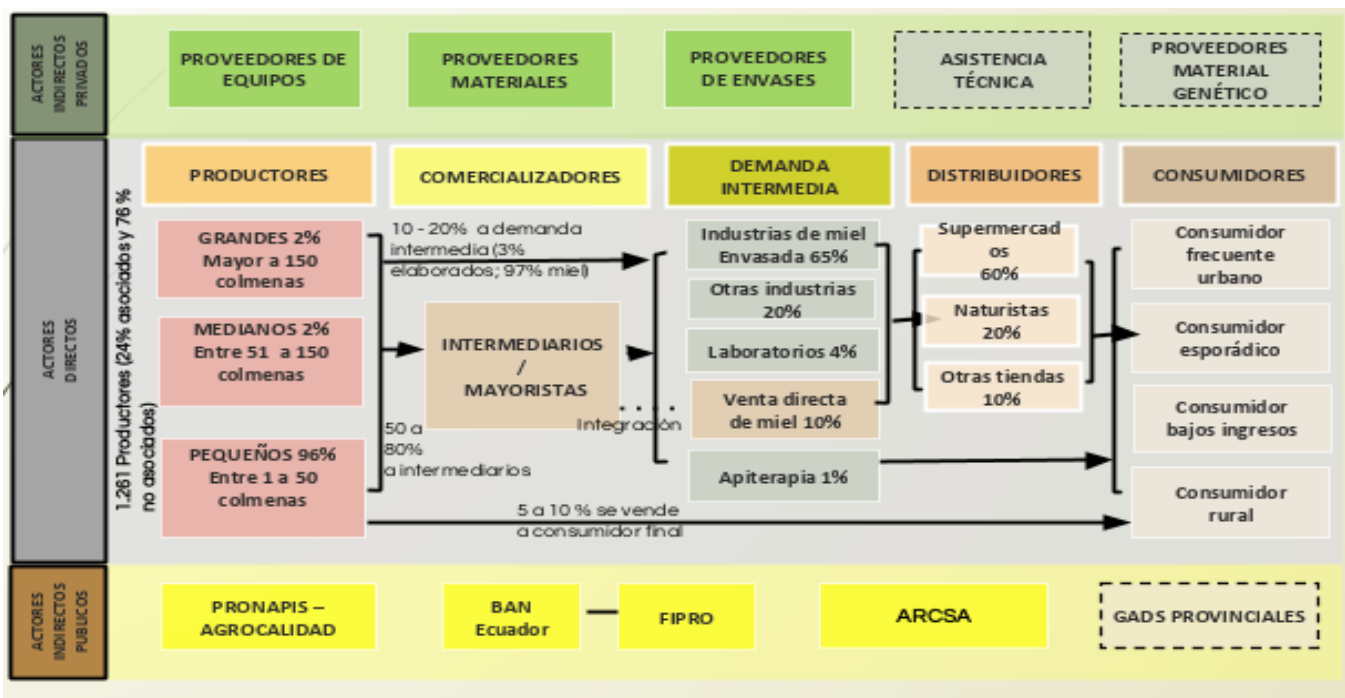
ACTORES INDIRECTOS PRIVADOS

PROVEEDORES DE EQUIPOS

PROVEEDORES MATERIALES

PROVEEDORES DE ENVASES

ASISTENCIA TÉCNICA

PROVEEDORES MATERIAL GENÉTICO

ACTORES DIRECTOS

1.261 Productores (24% asociados y 76 % no asociados)

PRODUCTORES

COMERCIALIZADORES

DEMANDA INTERMEDIA

DISTRIBUIDORES

CONSUMIDORES

GRANDES 2% Mayor a 150 colmenas

MEDIANOS 2% Entre 51 a 150 colmenas

PEQUEÑOS 96% Entre 1 a 50 colmenas

10 - 20% a demanda intermedia (3% elaborados; 97% miel)

INTERMEDIARIOS / MAYORISTAS

50 a 80% a intermediarios

Integración

Industrias de miel Envasada 65%

Otras industrias 20%

Laboratorios 4%

Venta directa de miel 10%

Apiterapia 1%

Supermercados 60%

Naturistas 20%

Otras tiendas 10%

Consumidor frecuente urbano

Consumidor esporádico

Consumidor bajos ingresos

Consumidor rural

5 a 10 % se vende a consumidor final

ACTORES INDIRECTOS PUBUCOS

PRONAPIS – AGROCALIDAD

BAN Ecuador

FIPRO

ARCSA

GADS PROVINCIALES